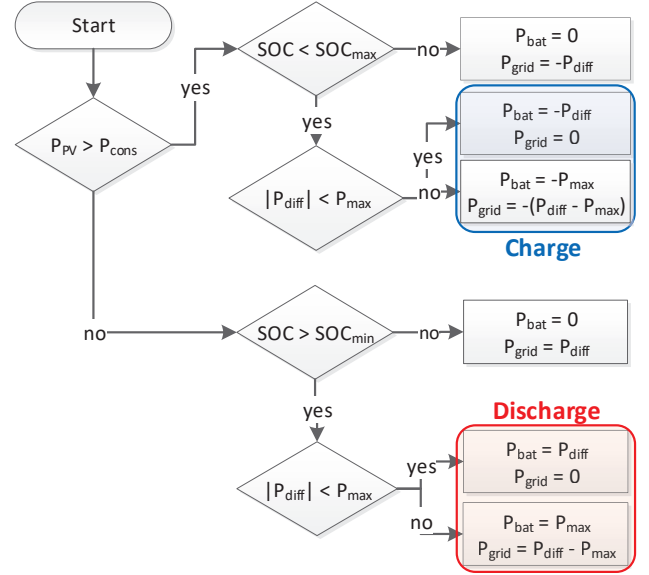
Start

$P_{PV} > P_{cons}$

yes

$SOC < SOC_{max}$

no

$P_{bat} = 0$
$P_{grid} = -P_{diff}$

yes

$|P_{diff}| < P_{max}$

yes

$P_{bat} = -P_{diff}$
$P_{grid} = 0$

no

$P_{bat} = -P_{max}$
$P_{grid} = -(P_{diff} - P_{max})$

Charge

no

$SOC > SOC_{min}$

no

$P_{bat} = 0$
$P_{grid} = P_{diff}$

yes

Discharge

$|P_{diff}| < P_{max}$

yes

$P_{bat} = P_{diff}$
$P_{grid} = 0$

no

$P_{bat} = P_{max}$
$P_{grid} = P_{diff} - P_{max}$